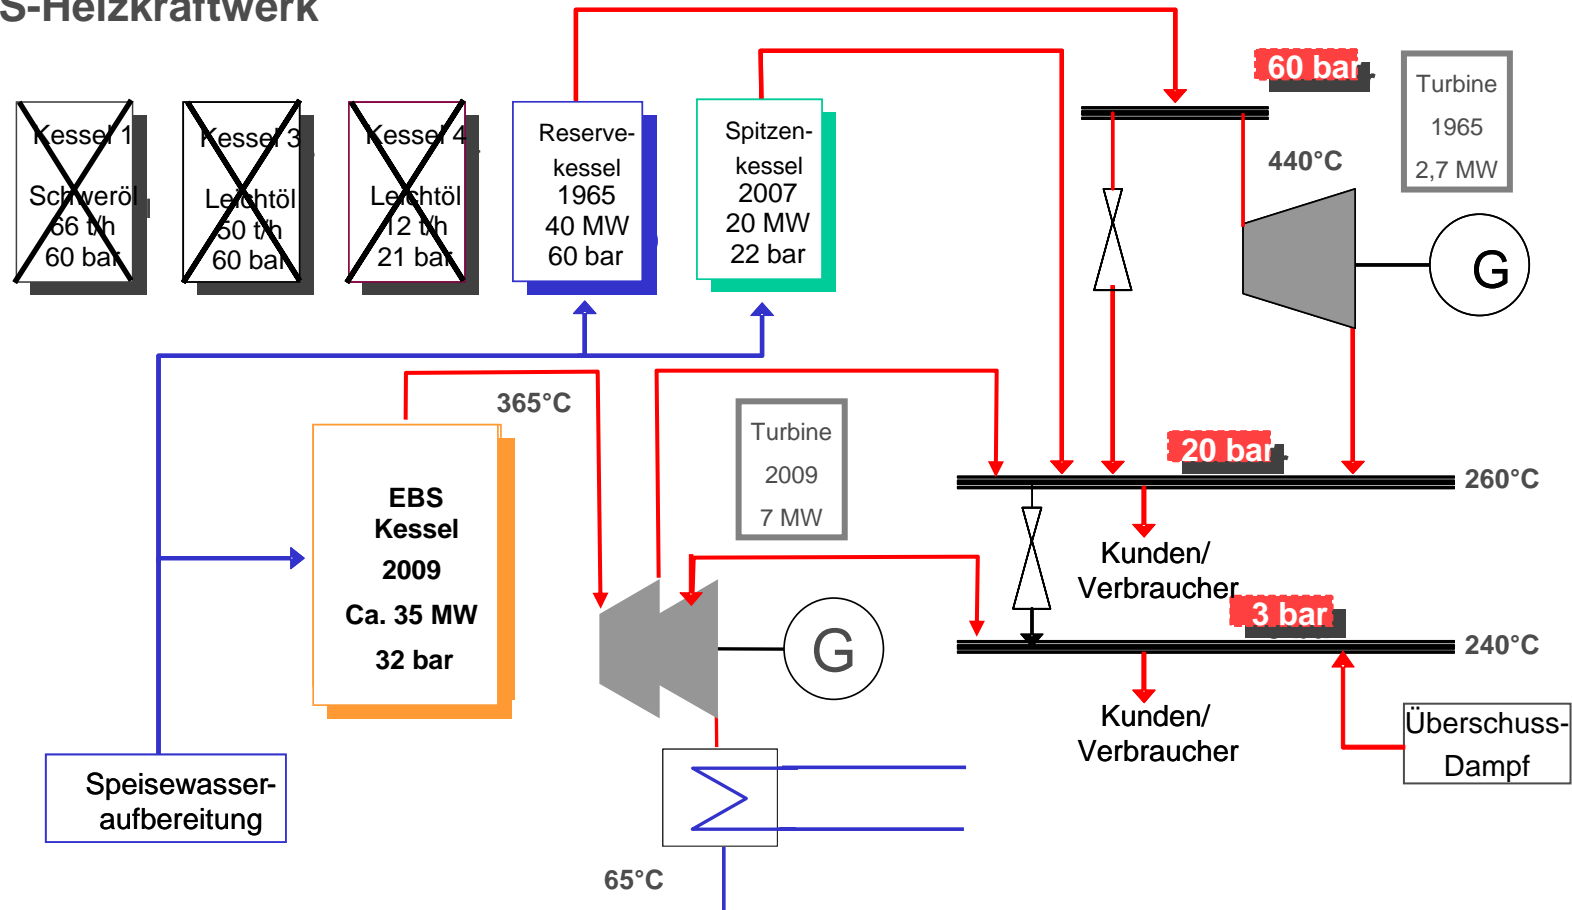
S-Heizkraftwerk

Kessel 1
Schweröl
66 t/h
60 bar

Kessel 3
Leichtöl
50 t/h
60 bar

Kessel 4
Leichtöl
12 t/h
21 bar

Reserve-
kessel
1965
40 MW
60 bar

Spitzen-
kessel
2007
20 MW
22 bar

60 bar

Turbine
1965
2,7 MW

440°C

G

365°C

EBS
Kessel
2009
Ca. 35 MW
32 bar

Turbine
2009
7 MW

20 bar

260°C

Kunden/
Verbraucher

3 bar

240°C

G

Kunden/
Verbraucher

Überschuss-
Dampf

Speisewasser-
aufbereitung

65°C